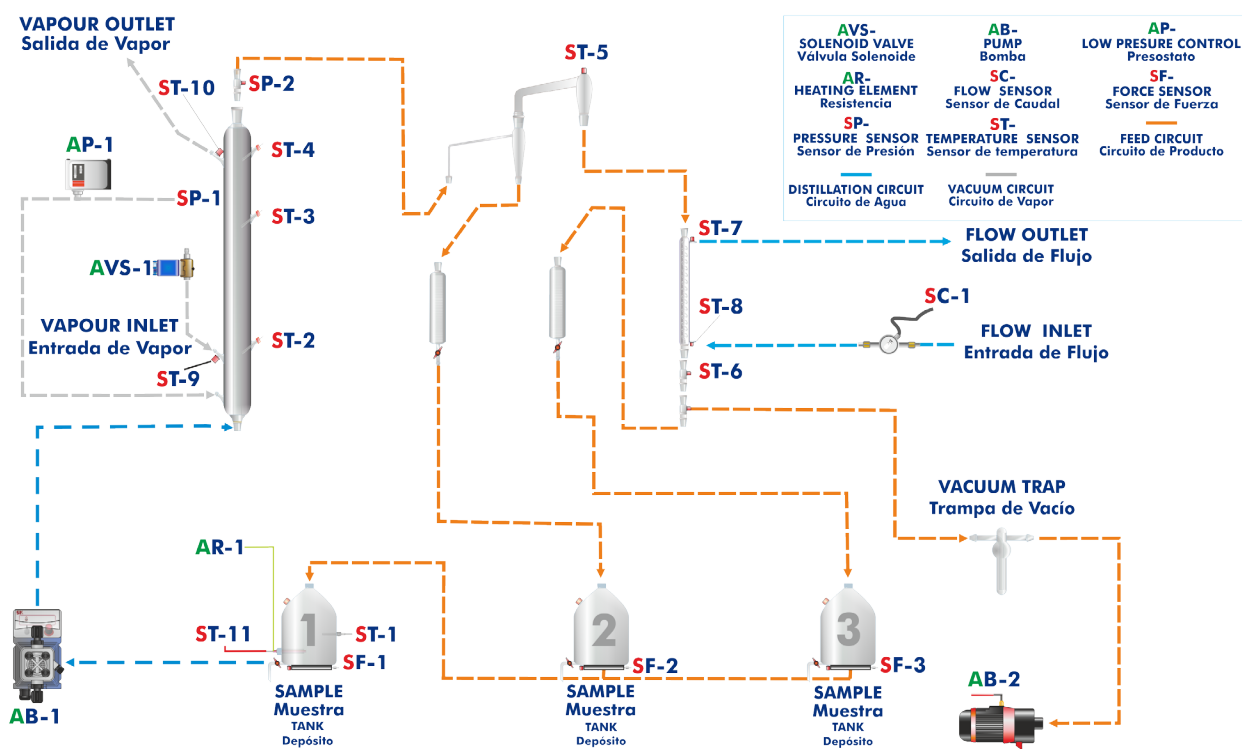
VAPOUR OUTLET
Salida de Vapor

ST-10
SP-2
ST-5
ST-4
AP-1
SP-1
ST-3
AVS-1
VAPOUR INLET
Entrada de Vapor
ST-2
ST-9

AVS-
SOLENOID VALVE
Válvula Solenoide

AB-
PUMP
Bomba

AP-
LOW PRESURE CONTROL
Presostato

AR-
HEATING ELEMENT
Resistencia

SC-
FLOW SENSOR
Sensor de Caudal

SF-
FORCE SENSOR
Sensor de Fuerza

SP-
PRESSURE SENSOR
Sensor de Presión

ST-
TEMPERATURE SENSOR
Sensor de temperatura

FEED CIRCUIT
Circuito de Producto

DISTILLATION CIRCUIT
Circuito de Agua

VACUUM CIRCUIT
Circuito de Vapor

ST-7
FLOW OUTLET
Salida de Flujo
ST-8
SC-1
FLOW INLET
Entrada de Flujo
ST-6

VACUUM TRAP
Trampa de Vacío

AR-1
ST-11
1
ST-1
SF-1
2
SF-2
3
SF-3
AB-2
AB-1

SAMPLE
Muestra
TANK
Depósito

SAMPLE
Muestra
TANK
Depósito

SAMPLE
Muestra
TANK
Depósito